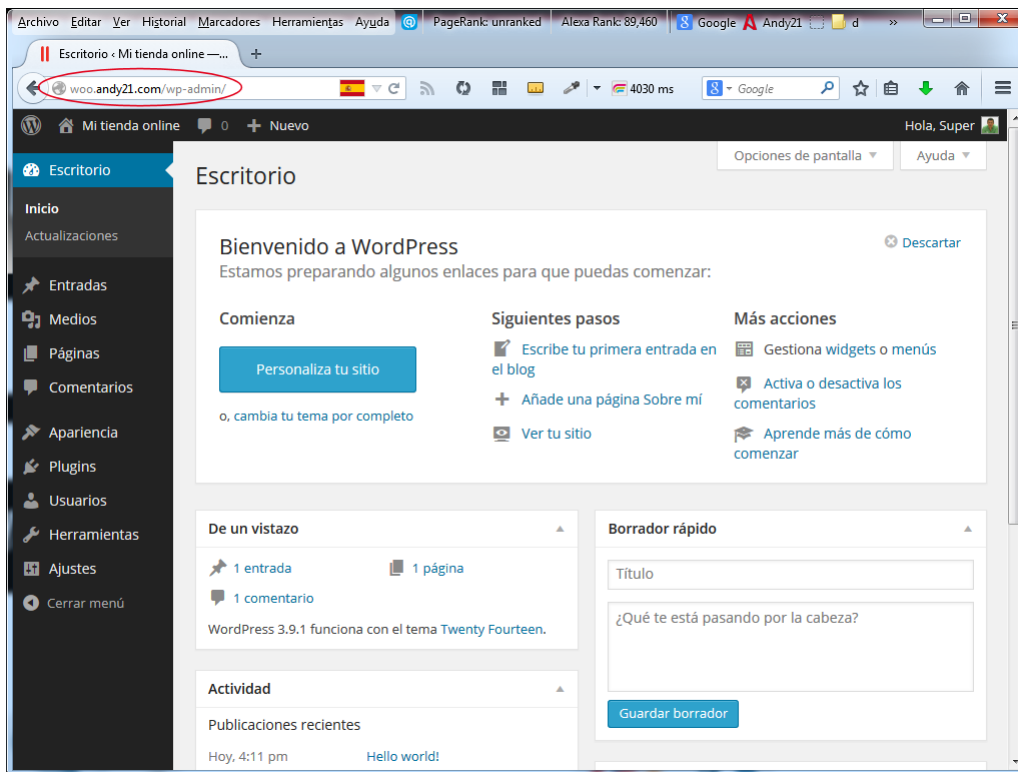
Archivo Editar Ver Historial Marcadores Herramientas Ayuda PageRank: unranked Alexa Rank: 89,460 Google Andy21 d »

Escritorio ‹ Mi tienda online —... +

woo.andy21.com/wp-admin/ 4030 ms Google

Mi tienda online 0 + Nuevo Hola, Super

Escritorio
Inicio
Actualizaciones
Entradas
Medios
Páginas
Comentarios
Apariencia
Plugins
Usuarios
Herramientas
Ajustes
Cerrar menú

Opciones de pantalla ▼ Ayuda ▼

Escritorio

Bienvenido a WordPress
Estamos preparando algunos enlaces para que puedas comenzar:

Descartar

Comienza
Personaliza tu sitio
o, cambia tu tema por completo

Siguientes pasos
Escribe tu primera entrada en el blog
Añade una página Sobre mí
Ver tu sitio

Más acciones
Gestiona widgets o menús
Activa o desactiva los comentarios
Aprende más de cómo comenzar

De un vistazo
1 entrada
1 página
1 comentario
WordPress 3.9.1 funciona con el tema Twenty Fourteen.

Borrador rápido
Título
¿Qué te está pasando por la cabeza?
Guardar borrador

Actividad
Publicaciones recientes
Hoy, 4:11 pm Hello world!